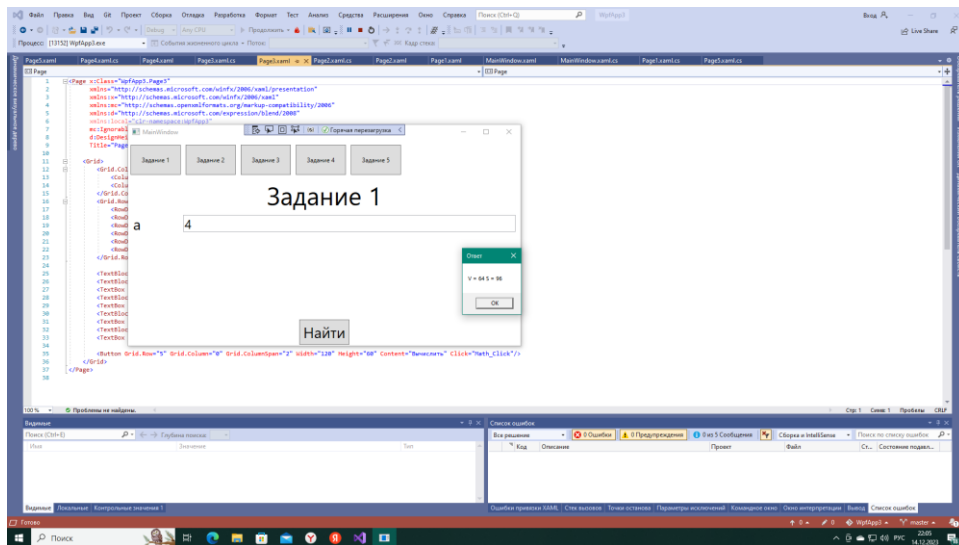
Файл Правка Вид Git Проект Сборка Отладка Разработка Формат Тест Анализ Средства Расширения Окно Справка Поиск (Ctrl+Q) WpfApp3 Вход Live Share

Debug Any CPU Продолжить

Процесс: [13152] WpfApp3.exe События жизненного цикла Поток: Кадр стека:

Page5.xaml Page4.xaml.cs Page4.xaml Page3.xaml.cs Page3.xaml Page2.xaml.cs Page2.xaml Page1.xaml MainWindow.xaml MainWindow.xaml.cs Page1.xaml.cs Page5.xaml.cs

Page

1 <Page x:Class="WpfApp3.Page3"
2 xmlns="http://schemas.microsoft.com/winfx/2006/xaml/presentation"
3 xmlns:x="http://schemas.microsoft.com/winfx/2006/xaml"
4 xmlns:mc="http://schemas.openxmlformats.org/markup-compatibility/2006"
5 xmlns:d="http://schemas.microsoft.com/expression/blend/2008"
6 xmlns:local="clr-namespace:WpfApp3"
7 mc:Ignorabl
8 d:DesignHei
9 Title="Page
10
11 <Grid>
12 <Grid.Col
13 <Colu
14 <Colu
15 </Grid.Co
16 <Grid.Row
17 <RowD
18 <RowD
19 <RowD
20 <RowD
21 <RowD
22 <RowD
23 </Grid.Ro
24
25 <TextBloc
26 <TextBloc
27 <TextBox
28 <TextBloc
29 <TextBox
30 <TextBloc
31 <TextBox
32 <TextBloc
33 <TextBox
34
35 <Button Grid.Row="5" Grid.Column="0" Grid.ColumnSpan="2" Width="120" Height="60" Content="Вычислить" Click="Math_Click"/>
36 </Grid>
37 </Page>

MainWindow Горячая перезагрузка

Задание 1 Задание 2 Задание 3 Задание 4 Задание 5

Задание 1

a 4

Найти

Ответ
V = 64 S = 96
OK

100 % Проблемы не найдены. Стр: 1 Симв: 1 Пробелы CRLF

Видимые
Поиск (Ctrl+E) Глубина поиска:
Имя Значение Тип

Список ошибок
Все решение 0 Ошибки 0 Предупреждения 0 из 5 Сообщения Сборка и IntelliSense Поиск по списку ошибок
Код Описание Проект Файл Ст... Состояние подавл...

Видимые Локальные Контрольные значения 1
Ошибки привязки XAML Стек вызовов Точки останова Параметры исключений Командное окно Окно интерпретации Вывод Список ошибок

Готово 0 0 WpfApp3 master

Поиск

22:05 14.12.2021 РУС